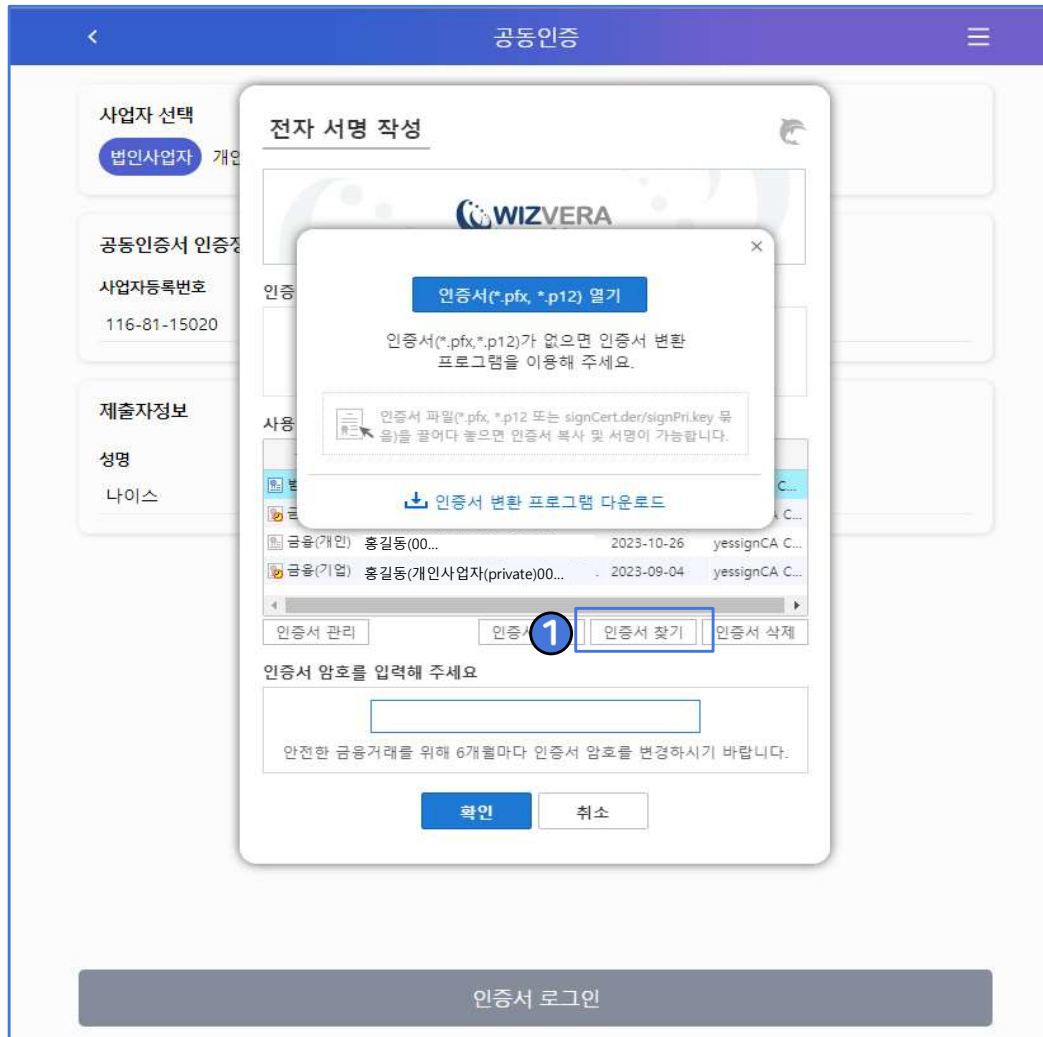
<

공동인증

사업자 선택

법인사업자 개인

공동인증서 인증정

사업자등록번호

116-81-15020

제출자정보

성명

나이스

전자 서명 작성

WIZVERA

인증

사용

×

인증서(*.pfx, *.p12) 열기

인증서(*.pfx,*.p12)가 없으면 인증서 변환 프로그램을 이용해 주세요.

인증서 파일(*.pfx, *.p12 또는 signCert.der/signPri.key 묶음)을 끌어다 놓으면 인증서 복사 및 서명이 가능합니다.

인증서 변환 프로그램 다운로드

| | | | |
|---|---|---|---|
| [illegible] | | | C... |
| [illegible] | | | A C... |
| 금융(개인) | 홍길동(00... | 2023-10-26 | yessignCA C... |
| 금융(기업) | 홍길동(개인사업자(private)00... | 2023-09-04 | yessignCA C... |

인증서 관리 인증서 1 인증서 찾기 인증서 삭제

인증서 암호를 입력해 주세요

안전한 금융거래를 위해 6개월마다 인증서 암호를 변경하시기 바랍니다.

확인 취소

인증서 로그인